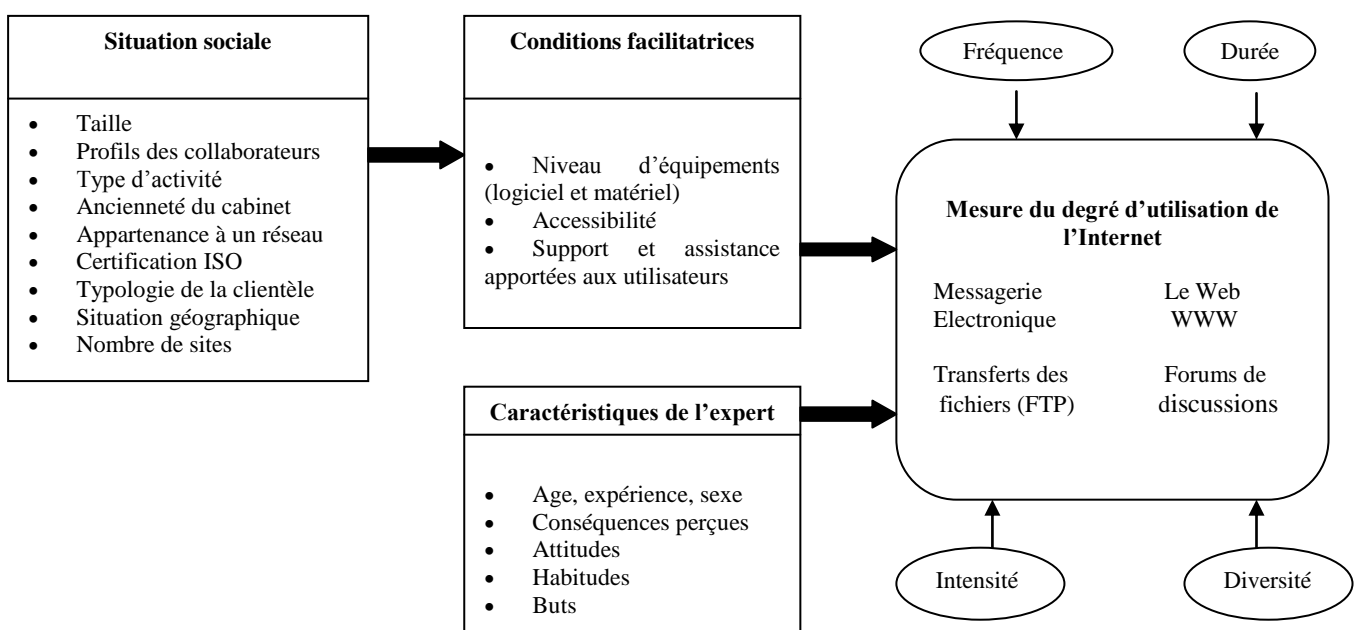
**Situation sociale**

- Taille
- Profils des collaborateurs
- Type d'activité
- Ancienneté du cabinet
- Appartenance à un réseau
- Certification ISO
- Typologie de la clientèle
- Situation géographique
- Nombre de sites

**Conditions facilitatrices**

- Niveau d'équipements (logiciel et matériel)
- Accessibilité
- Support et assistance apportées aux utilisateurs

**Caractéristiques de l'expert**

- Age, expérience, sexe
- Conséquences perçues
- Attitudes
- Habitudes
- Buts

Fréquence

Durée

**Mesure du degré d'utilisation de l'Internet**

Messagerie Electronique

Le Web WWW

Transferts des fichiers (FTP)

Forums de discussions

Intensité

Diversité